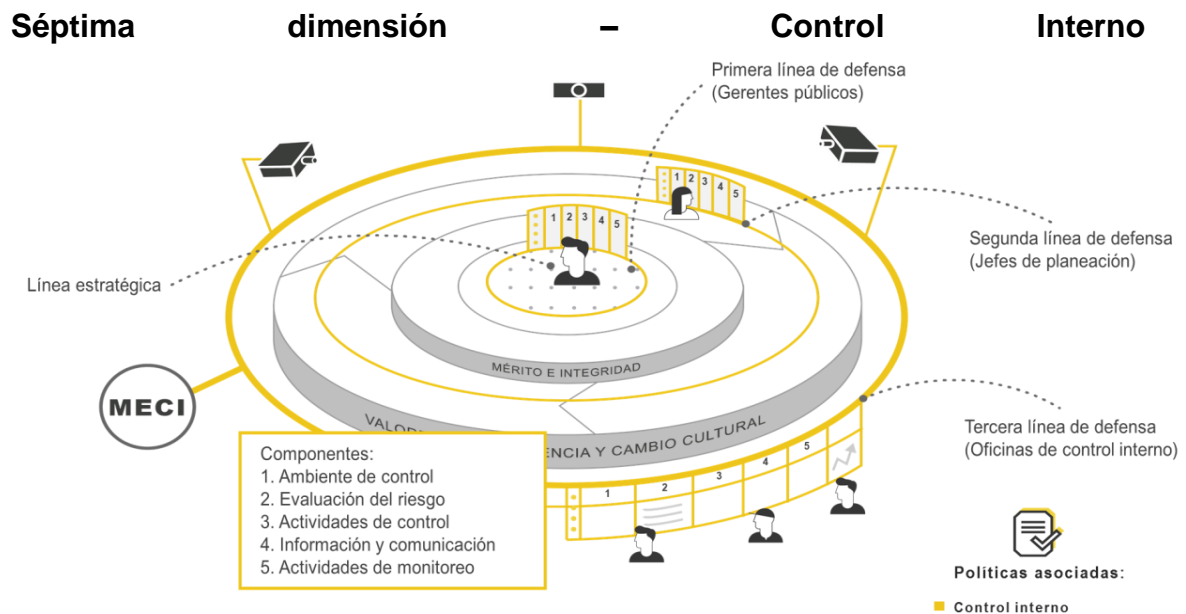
Séptima dimensión – Control Interno

Primera línea de defensa (Gerentes públicos)

Segunda línea de defensa (Jefes de planeación)

Línea estratégica

1 2 3 4 5

1 2 3 4 5

MÉRITO E INTEGRIDAD

MECI

VALO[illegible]ENCIA Y CAMBIO CULTURAL

Tercera línea de defensa (Oficinas de control interno)

Componentes:
1. Ambiente de control
2. Evaluación del riesgo
3. Actividades de control
4. Información y comunicación
5. Actividades de monitoreo

1 2 3 4 5

Políticas asociadas:

Control interno